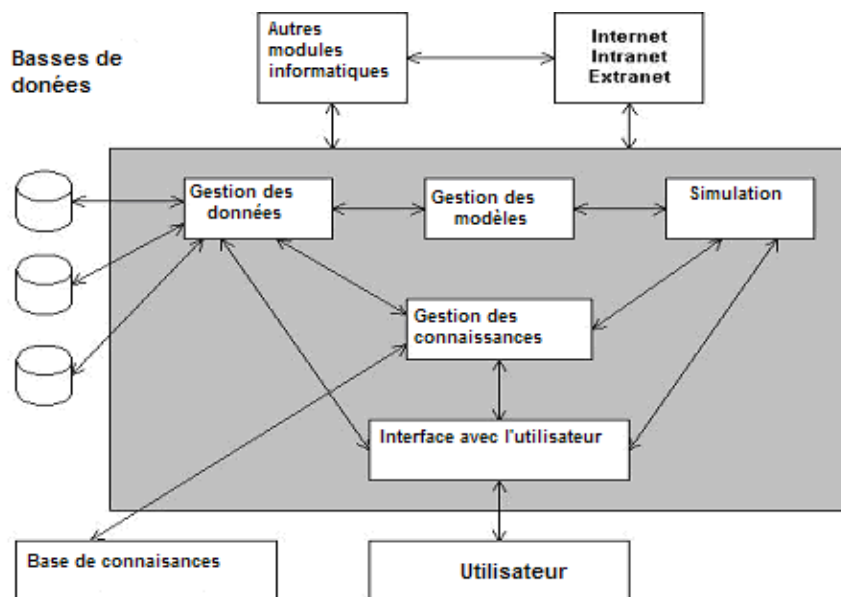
Basses de donées

Autres modules informatiques

Internet Intranet Extranet

Gestion des données

Gestion des modèles

Simulation

Gestion des connaissances

Interface avec l'utilisateur

Base de connaisances

Utilisateur